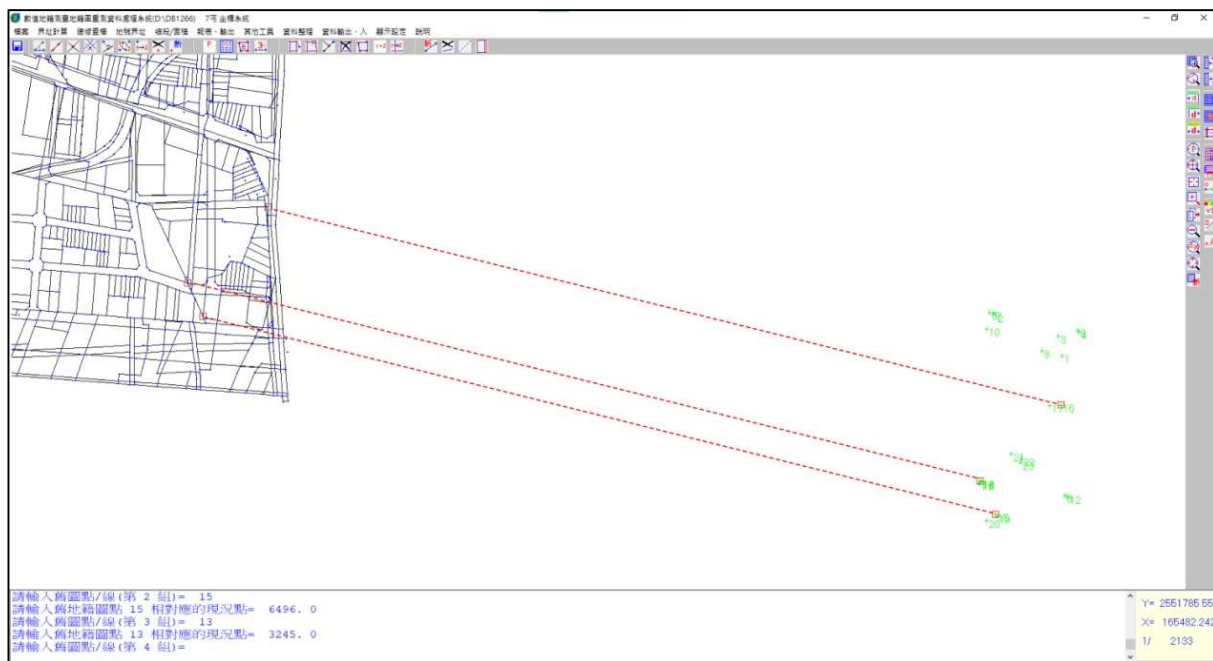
數值地籍測量地籍圖重測資料處理系統(D:\DB1266)　7可 座標系統

檔案　界址計算　接續重複　地號界址　條表/圖檔　報表、輸出　其他工具　資料整理　資料輸出、入　顯示設定　說明

+10
+3
+9
+8
+1
+16
+23
+18
+12
+20

請輸入舊圖點/線(第 2 組)= 15
請輸入舊地籍圖點 15 相對應的現況點= 6496. 0
請輸入舊圖點/線(第 3 組)= 13
請輸入舊地籍圖點 13 相對應的現況點= 3245. 0
請輸入舊圖點/線(第 4 組)=

Y= 2551785.55
X= 165482.242
1/ 2133